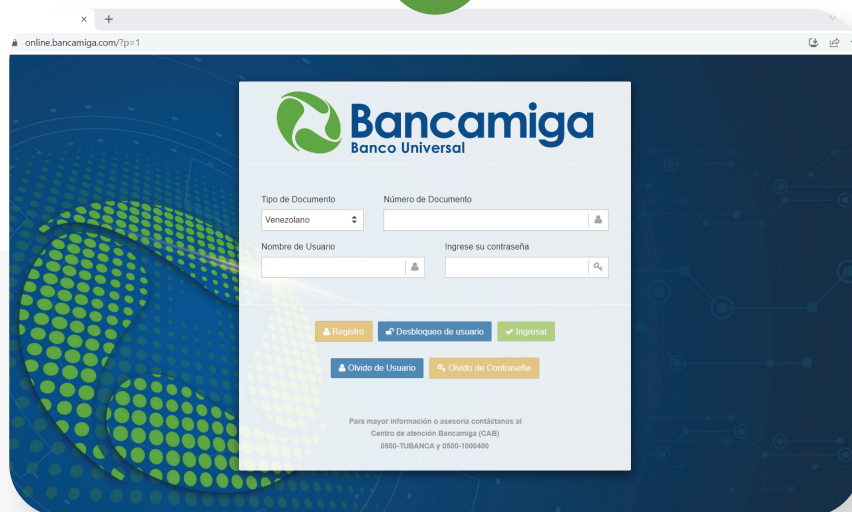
online.bancamiga.com/?p=1

Bancamiga
Banco Universal

Tipo de Documento
Venezolano
Número de Documento

Nombre de Usuario
Ingrese su contraseña

Registro
Desbloqueo de usuario
Ingresar

Olvido de Usuario
Olvido de Contraseña

Para mayor información o asesoria contáctanos al
Centro de atención Bancamiga (CAB)
0500-TUBANCA y 0500-1000400